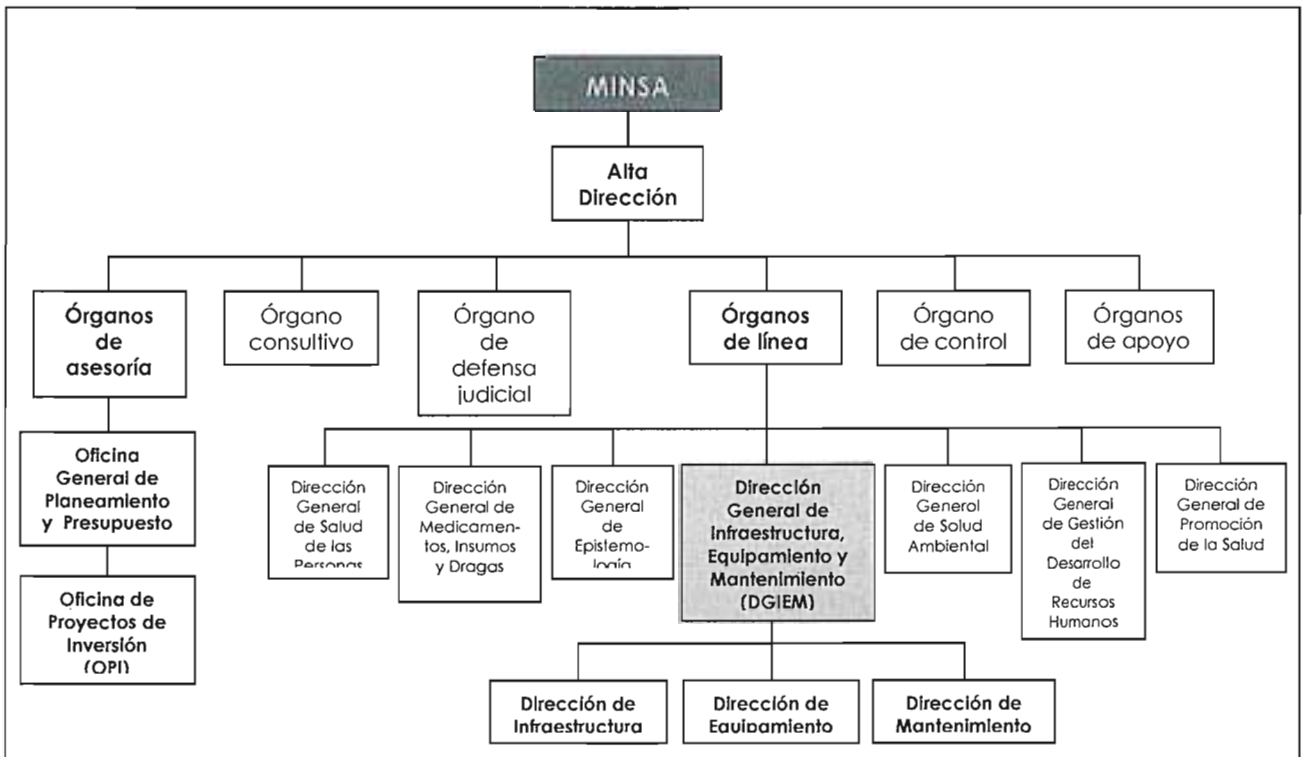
MINSA

Alta Dirección

Órganos de asesoría

Órgano consultivo

Órgano de defensa judicial

Órganos de línea

Órgano de control

Órganos de apoyo

Oficina General de Planeamiento y Presupuesto

Oficina de Proyectos de Inversión (OPI)

Dirección General de Salud de las Personas

Dirección General de Medicamentos, Insumos y Dragas

Dirección General de Epistemología

Dirección General de Infraestructura, Equipamiento y Mantenimiento (DGIEM)

Dirección Generol de Solud Ambiental

Dirección General de Gestión del Desarrollo de Recursos Humanos

Dirección General de Promoción de la Salud

Dirección de Infraestructura

Dirección de Equipamiento

Dirección de Mantenimiento